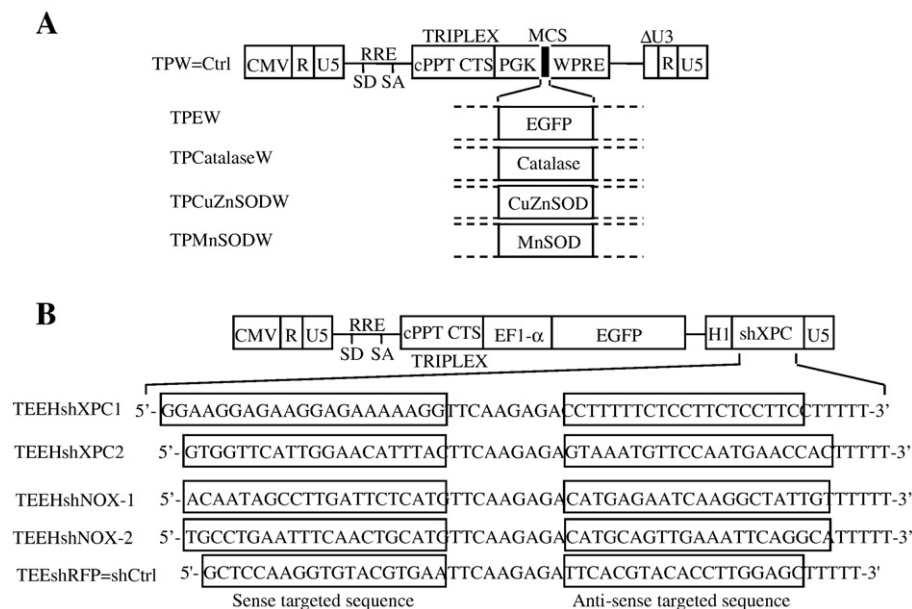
A

TPW=Ctrl CMV R U5 RRE SD SA TRIPLEX cPPT CTS PGK MCS WPRE ΔU3 R U5

TPEW EGFP

TPCatalaseW Catalase

TPCuZnSODW CuZnSOD

TPMnSODW MnSOD

B

CMV R U5 RRE SD SA cPPT CTS TRIPLEX EF1-α EGFP H1 shXPC U5

TEEHshXPC1 5'-GGAAGGAGAAGGAGAAAAAGGTTCAAGAGACCTTTTTCTCCTTCTCCTTCCTTTTT-3'

TEEHshXPC2 5'-GTGGTTCATTGGAACATTTACTTCAAGAGAGTAAATGTTCCAATGAACCACTTTTT-3'

TEEHshNOX-1 5'-ACAATAGCCTTGATTCTCATGTTCAAGAGACATGAGAATCAAGGCTATTGTTTTTT-3'

TEEHshNOX-2 5'-TGCCTGAATTTCAACTGCATGTTCAAGAGACATGCAGTTGAAATTCAGGCATTTTT-3'

TEEshRFP=shCtrl 5'-GCTCCAAGGTGTACGTGAATTCAAGAGATTCACGTACACCTTGGAGCTTTTT-3'

Sense targeted sequence Anti-sense targeted sequence